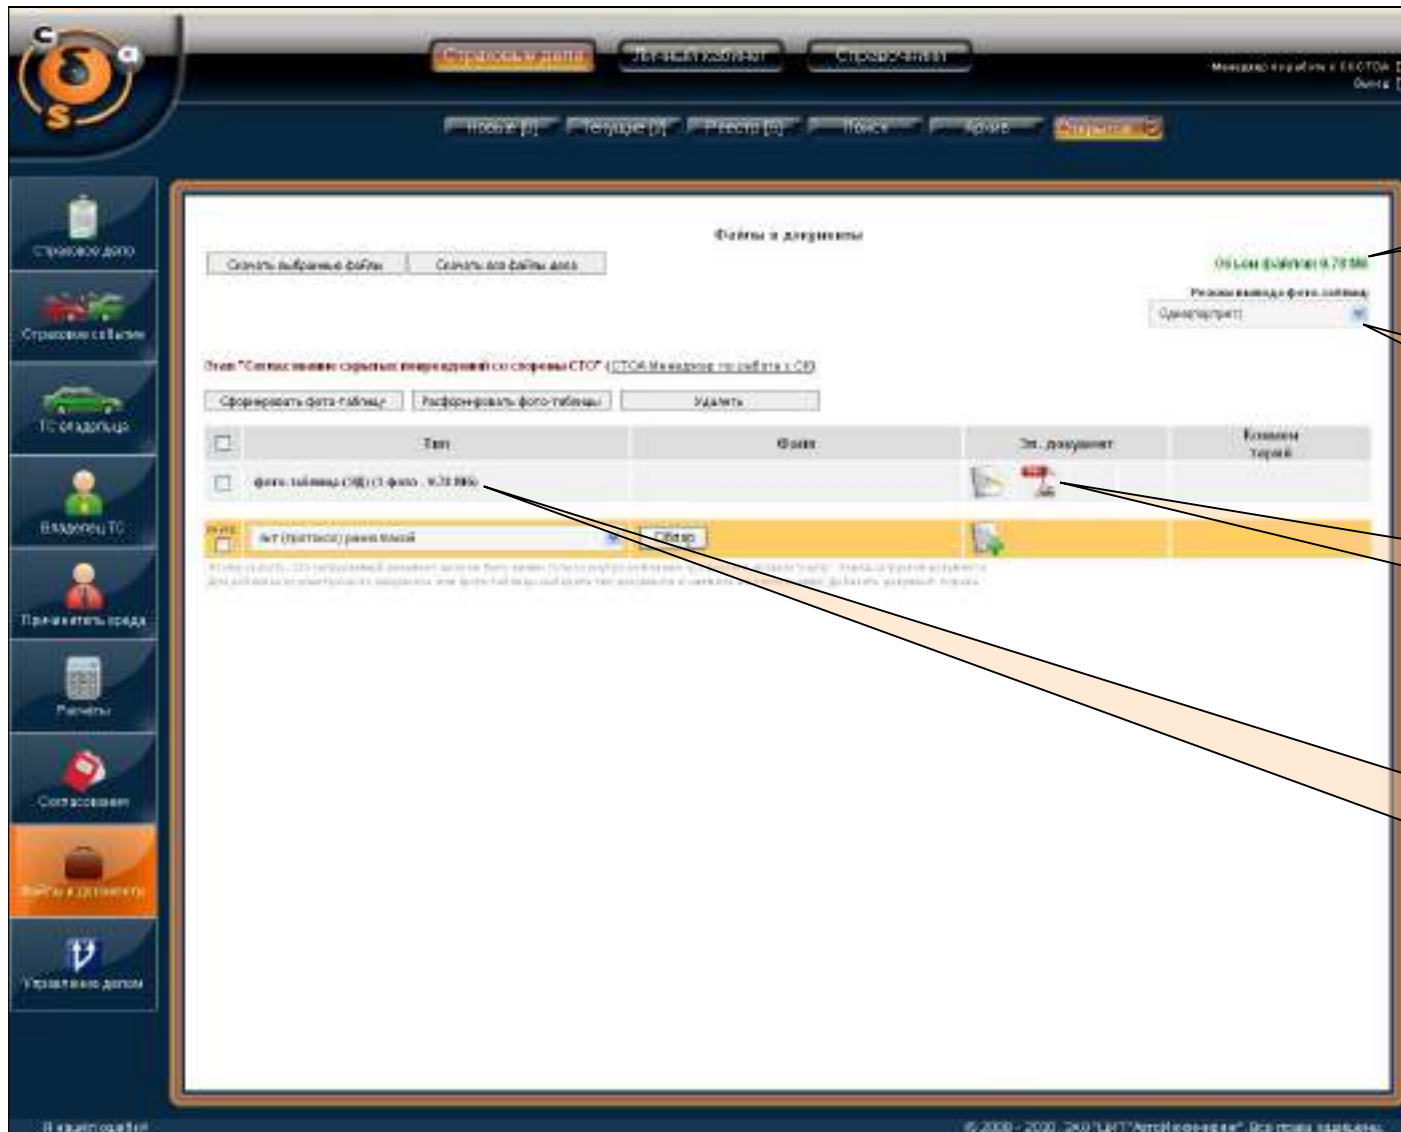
c
a
s

Страховые дела | Личный кабинет | Справочники

Менеджер по работе с СК СТОА
Выход

Новые [0] | Текущие [0] | Реестр [0] | Поиск | Архив | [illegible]

Страховое дело
Страховые события
ТС владельца
Владелец ТС
Причинитель вреда
Расчеты
Согласования
Файлы и документы
Управление делом

Файлы и документы

Скачать выбранные файлы | Скачать все файлы дела

Объем файлов: 9.78 Мб

Режим вывода фото-таблиц
Одна карточка

Этап "Согласование скрытых повреждений со стороны СТО" (СТОА Менеджер по работе с СК)

Сформировать фото-таблицу | Расформировать фото-таблицы | Удалить

| | Тип | Файл | Эл. документ | Комментарий |
|---|---|---|---|---|
| | фото-таблица (3Д) (1 фото , 9.78 Мб) | | | |
| Выбор | Акт (протокол) разногласий | Обзор | | |

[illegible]
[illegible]

Я нашел ошибку!

© 2009 - 2020 ЗАО "ЦИТ "АвтоКоннекция" Все права защищены